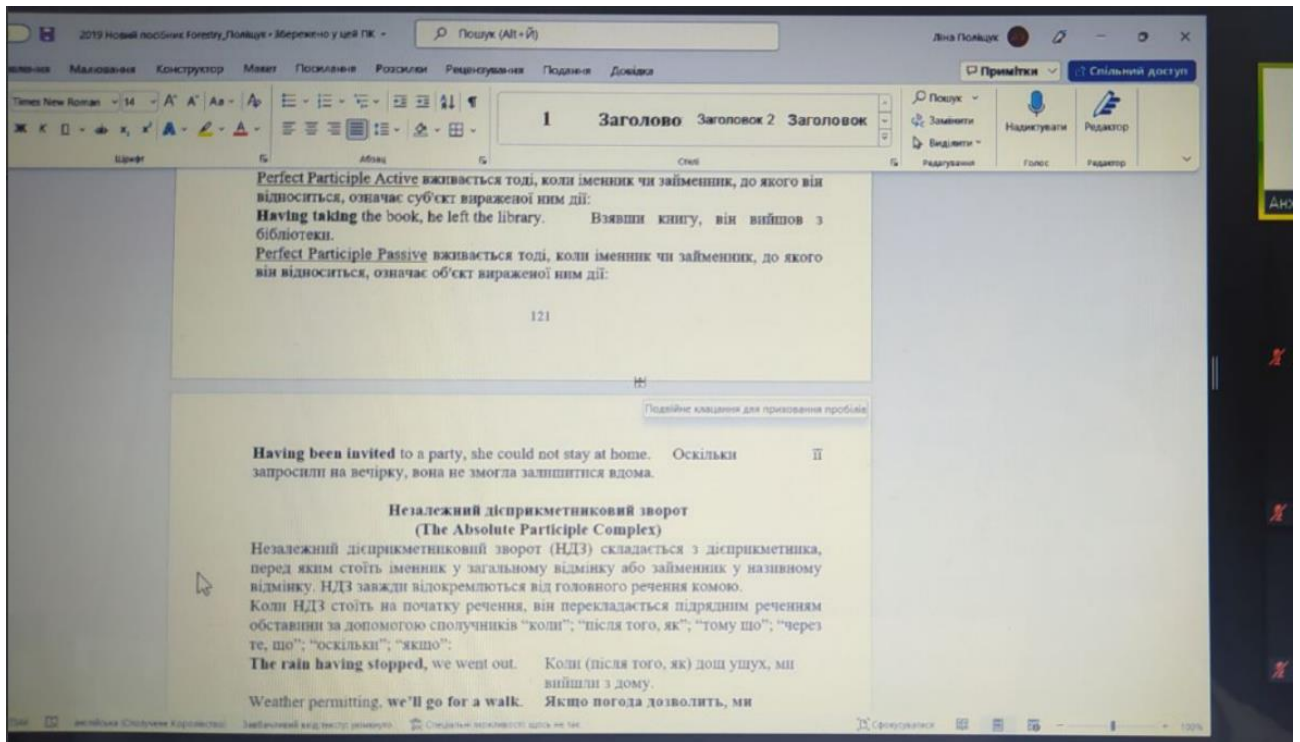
2019 Новий посібник Forestry_Поліщук • Збережено у цей ПК

Пошук (Alt+Й)

Діна Поліщук

вставлення Малювання Конструктор Макет Посилання Розсилки Рецензування Подання Довідка

Примітки Спільний доступ

Times New Roman 14

1 Заголово Заголовок 2 Заголовок

Пошук Замінити Виділити

Надиктувати Редактор

Шрифт Абзац Стилі Редагування Голос Редактор

Perfect Participle Active вживається тоді, коли іменник чи займенник, до якого він відноситься, означає суб'єкт вираженої ним дії:
**Having taking** the book, he left the library. Взявши книгу, він вийшов з бібліотеки.
Perfect Participle Passive вживається тоді, коли іменник чи займенник, до якого він відноситься, означає об'єкт вираженої ним дії:

121

Подвійне клацання для приховання пробілів

**Having been invited** to a party, she could not stay at home. Оскільки її запросили на вечірку, вона не змогла залишитися вдома.

**Незалежний дієприкметниковий зворот**
**(The Absolute Participle Complex)**
Незалежний дієприкметниковий зворот (НДЗ) складається з дієприкметника, перед яким стоїть іменник у загальному відмінку або займенник у називному відмінку. НДЗ завжди відокремлюється від головного речення комою.
Коли НДЗ стоїть на початку речення, він перекладається підрядним реченням обставини за допомогою сполучників "коли"; "після того, як"; "тому що"; "через те, що"; "оскільки"; "якщо":
**The rain having stopped,** we went out. Коли (після того, як) дощ ущух, ми вийшли з дому.
Weather permitting, **we'll go for a walk.** **Якщо погода дозволить, ми**

англійська (Сполучене Королівство) Завбачливий ввід тексту: увімкнуто Спеціальні можливості: здається все гаразд

Сфокусуватися 130%

Ан